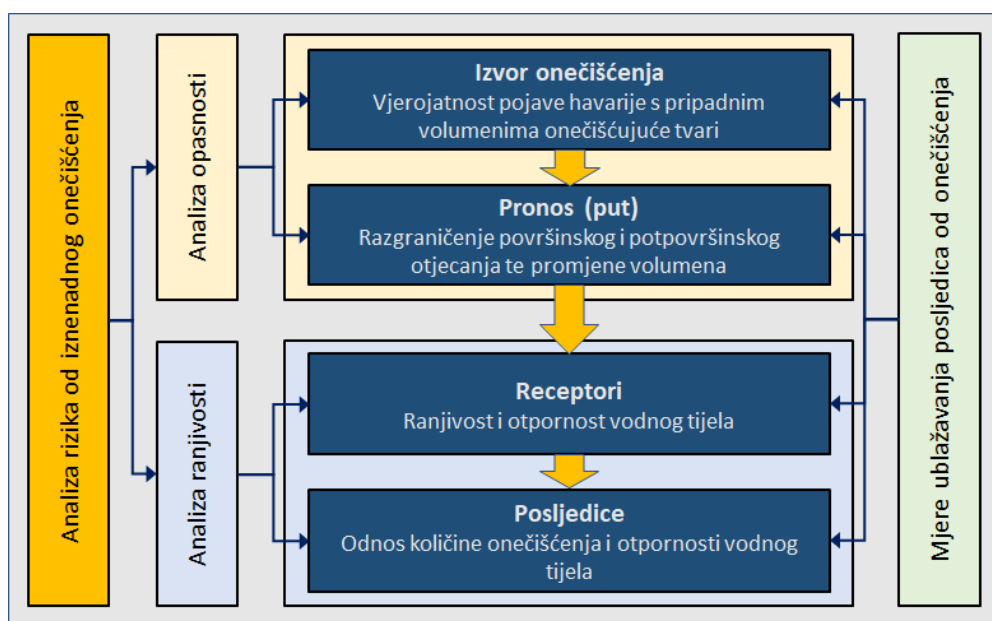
Analiza rizika od iznenadnog onečišćenja

Analiza opasnosti

Analiza ranjivosti

Izvor onečišćenja
Vjerojatnost pojave havarije s pripadnim volumenima onečišćujuće tvari

Pronos (put)
Razgraničenje površinskog i potpovršinskog otjecanja te promjene volumena

Receptori
Ranjivost i otpornost vodnog tijela

Posljedice
Odnos količine onečišćenja i otpornosti vodnog tijela

Mjere ublažavanja posljedica od onečišćenja